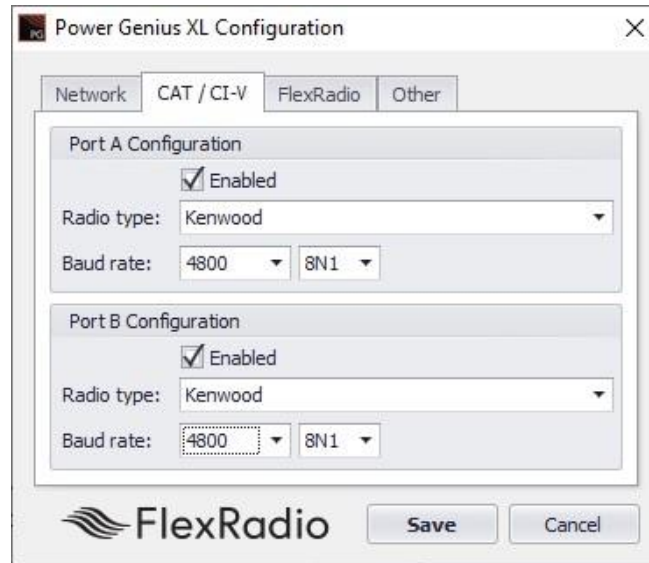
Power Genius XL Configuration

×

Network | CAT / CI-V | FlexRadio | Other

Port A Configuration

Enabled

Radio type: Kenwood

Baud rate: 4800 8N1

Port B Configuration

Enabled

Radio type: Kenwood

Baud rate: 4800 8N1

FlexRadio

Save

Cancel